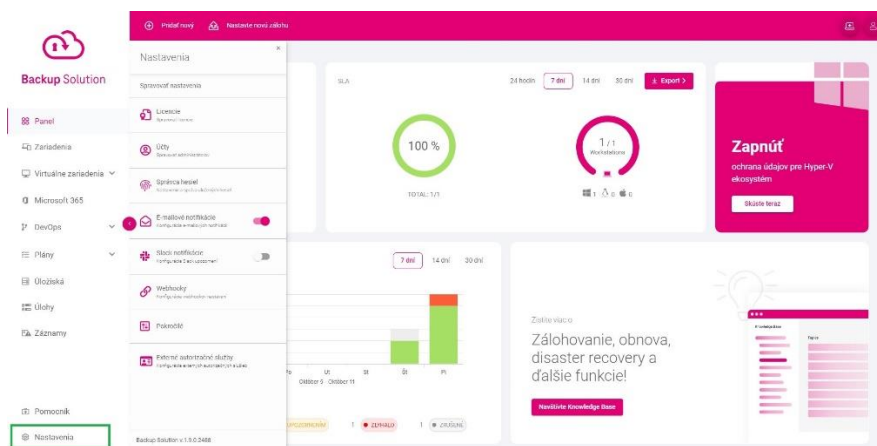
Pridať nový Nastavte novú zálohu

Backup Solution

Panel
Zariadenia
Virtuálne zariadenia
Microsoft 365
DevOps
Plány
Úložiská
Úlohy
Záznamy

Pomocník
Nastavenia

Nastavenia
Spravovať nastavenia
Licencie
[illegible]
Účty
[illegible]
Správca hesiel
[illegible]
E-mailové notifikácie
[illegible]
Slack notifikácie
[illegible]
Webhooky
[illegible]
Pokročilé
Externé autorizačné služby
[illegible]
Backup Solution v.1.5.0.2488

SLA
24 hodín 7 dní 14 dní 30 dní Export
100 %
TOTAL: 1/1
1 / 1
Workstations
1 0 0

Zapnúť
ochrana údajov pre Hyper-V ekosystém
Skúste teraz

7 dní 14 dní 30 dní
Po Ut St Št Pi
Október 5 - Október 11
UPOZORNENIE 1 ZLYHALO 1 ZRUŠENÉ

Zistite viac o
Zálohovanie, obnova, disaster recovery a ďalšie funkcie!
Navštívte Knowledge Base